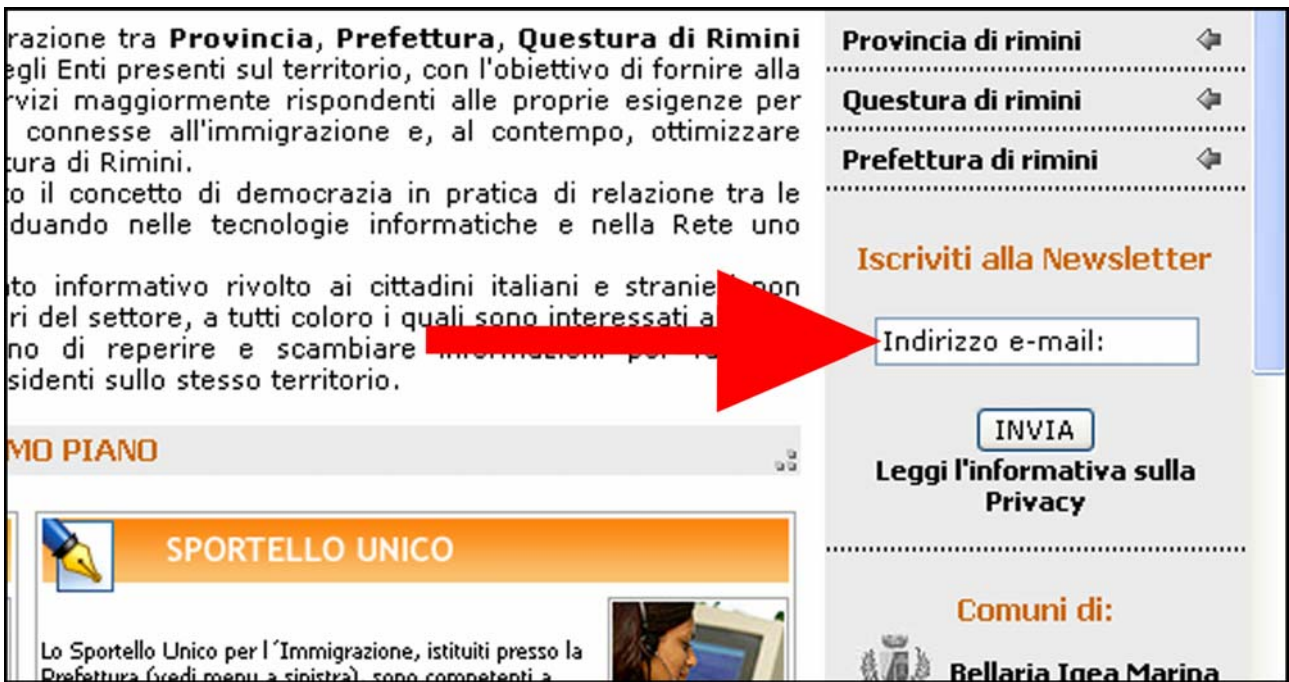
razione tra **Provincia**, **Prefettura**, **Questura di Rimini** egli Enti presenti sul territorio, con l'obiettivo di fornire alla rvizi maggiormente rispondenti alle proprie esigenze per connesse all'immigrazione e, al contempo, ottimizzare tura di Rimini.
o il concetto di democrazia in pratica di relazione tra le duando nelle tecnologie informatiche e nella Rete uno

to informativo rivolto ai cittadini italiani e stranie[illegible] non ri del settore, a tutti coloro i quali sono interessati a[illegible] no di reperire e scambiare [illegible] sidenti sullo stesso territorio.

MO PIANO

SPORTELLO UNICO

Lo Sportello Unico per l´Immigrazione, istituiti presso la Prefettura (vedi menu a sinistra), sono competenti a

Provincia di rimini
Questura di rimini
Prefettura di rimini

Iscriviti alla Newsletter

Indirizzo e-mail:

INVIA

Leggi l'informativa sulla Privacy

Comuni di:

Bellaria Igea Marina